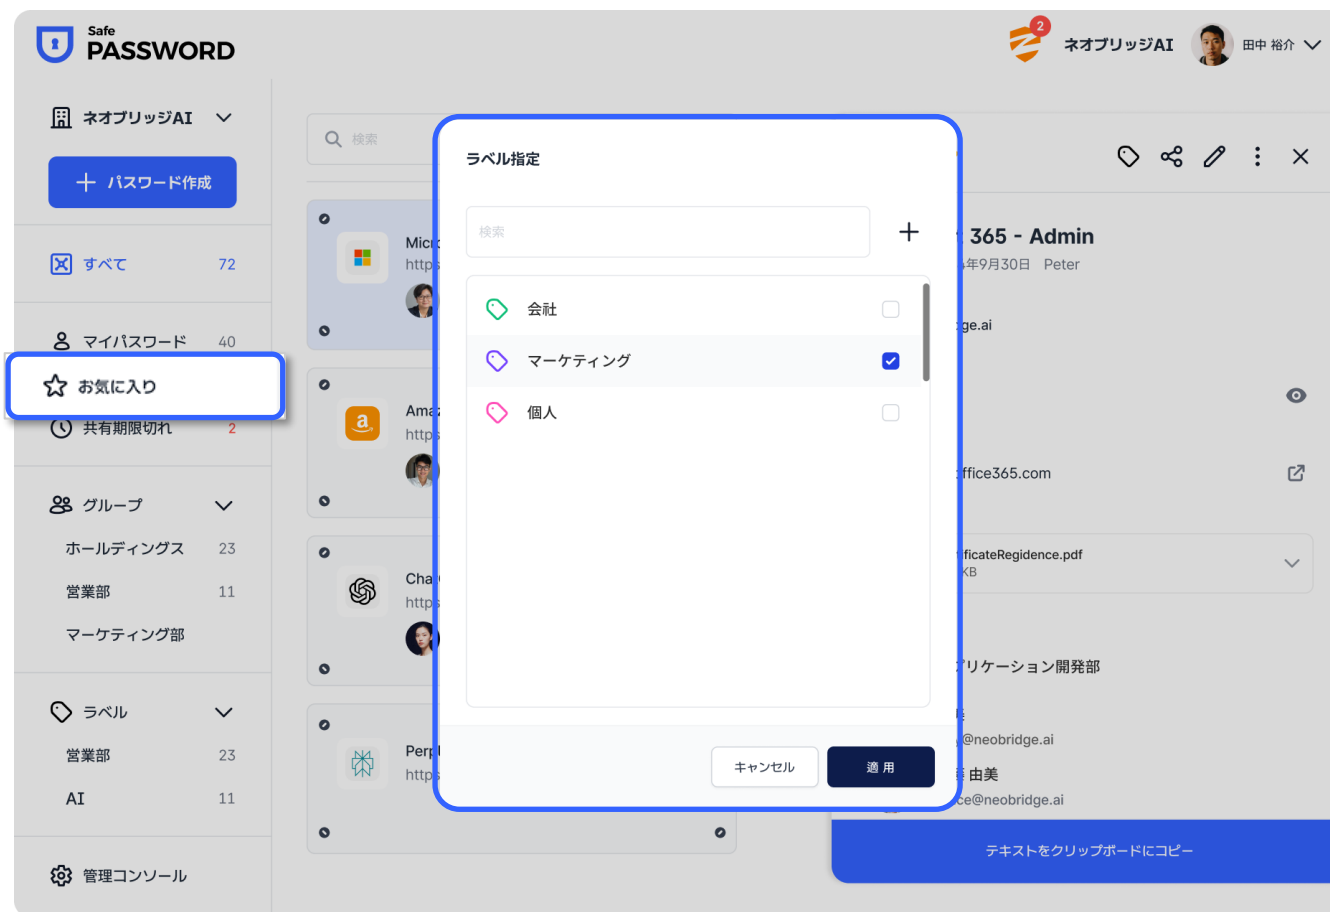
Safe PASSWORD

2 ネオブリッジAI 田中 裕介

ネオブリッジAI

＋ パスワード作成

すべて 72

マイパスワード 40

お気に入り

共有期限切れ 2

グループ

ホールディングス 23

営業部 11

マーケティング部

ラベル

営業部 23

AI 11

管理コンソール

検索

Micr
http

Ama
http

Cha
http

Perp
http

ラベル指定

検索

＋

会社

マーケティング

個人

キャンセル

適 用

365 - Admin
年9月30日 Peter

ge.ai

ffice365.com

ficateRegidence.pdf
KB

リケーション開発部

@neobridge.ai

由美

ce@neobridge.ai

テキストをクリップボードにコピー